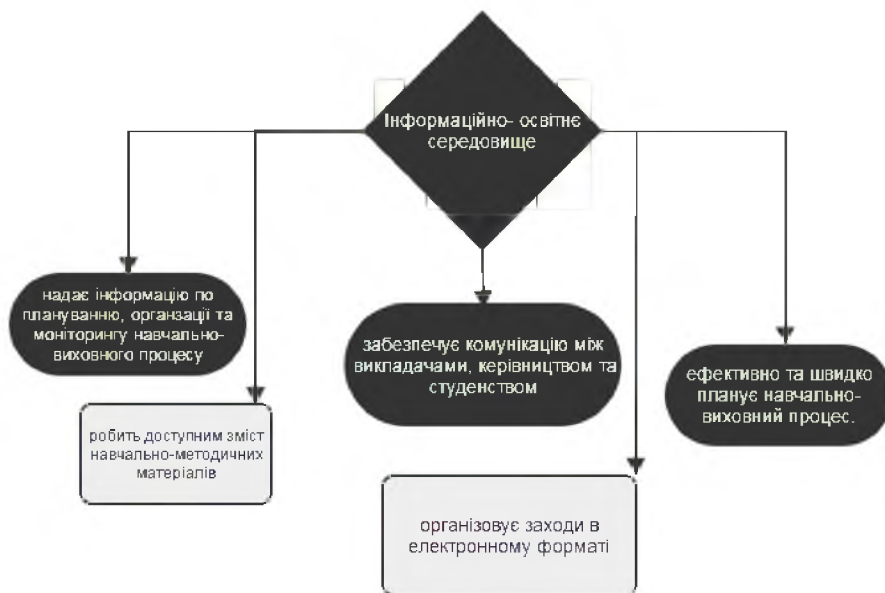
Інформаційно- освітнє середовище

надає інформацію по плануванню, органзації та моніторингу навчально-виховного процесу

забезпечує комунікацію між викладачами, керівництвом та студенством

ефективно та швидко планує навчально-виховний процес.

робить доступним зміст навчально-методичних матеріалів

організовує заходи в електронному форматі